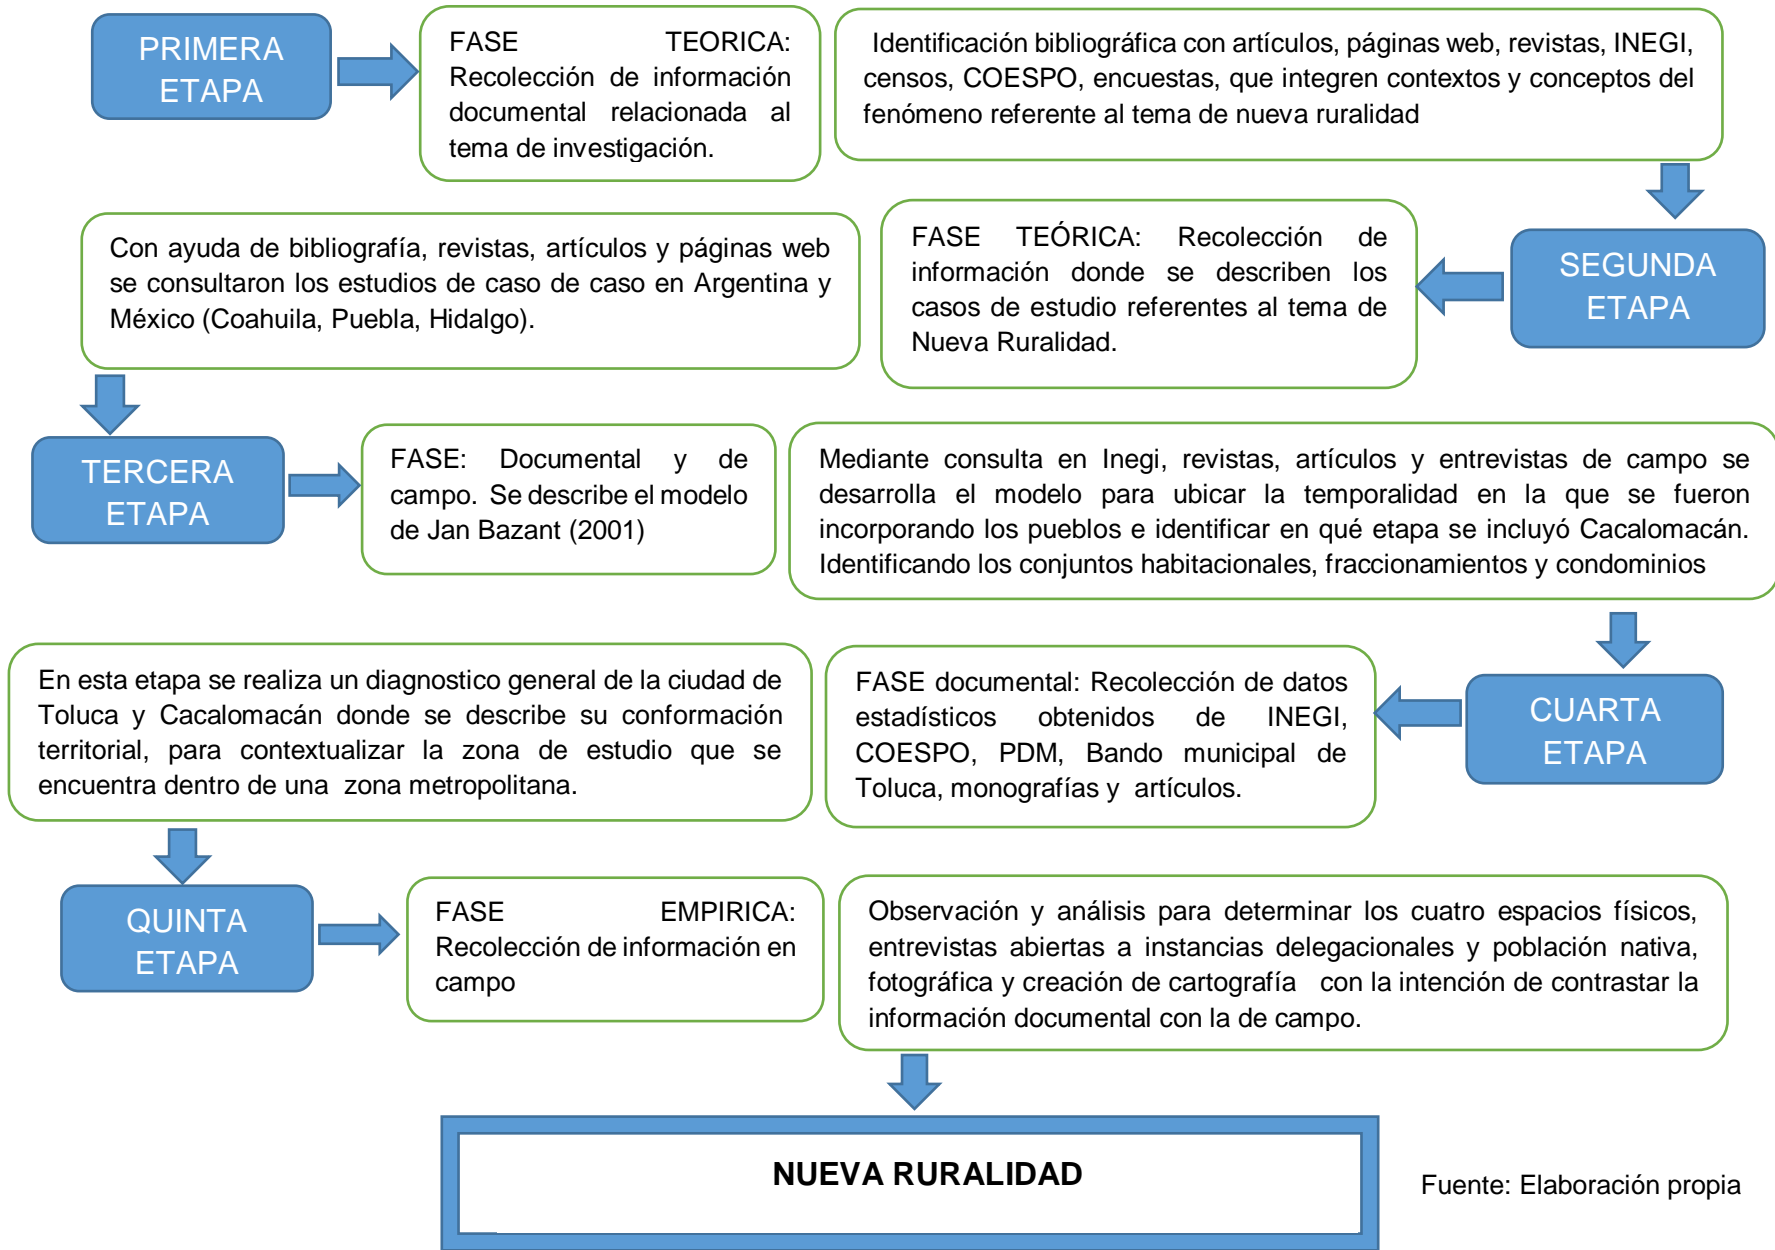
PRIMERA ETAPA

FASE TEORICA: Recolección de información documental relacionada al tema de investigación.

Identificación bibliográfica con artículos, páginas web, revistas, INEGI, censos, COESPO, encuestas, que integren contextos y conceptos del fenómeno referente al tema de nueva ruralidad

SEGUNDA ETAPA

FASE TEÓRICA: Recolección de información donde se describen los casos de estudio referentes al tema de Nueva Ruralidad.

Con ayuda de bibliografía, revistas, artículos y páginas web se consultaron los estudios de caso de caso en Argentina y México (Coahuila, Puebla, Hidalgo).

TERCERA ETAPA

FASE: Documental y de campo. Se describe el modelo de Jan Bazant (2001)

Mediante consulta en Inegi, revistas, artículos y entrevistas de campo se desarrolla el modelo para ubicar la temporalidad en la que se fueron incorporando los pueblos e identificar en qué etapa se incluyó Cacalomacán. Identificando los conjuntos habitacionales, fraccionamientos y condominios

CUARTA ETAPA

FASE documental: Recolección de datos estadísticos obtenidos de INEGI, COESPO, PDM, Bando municipal de Toluca, monografías y artículos.

En esta etapa se realiza un diagnostico general de la ciudad de Toluca y Cacalomacán donde se describe su conformación territorial, para contextualizar la zona de estudio que se encuentra dentro de una zona metropolitana.

QUINTA ETAPA

FASE EMPIRICA: Recolección de información en campo

Observación y análisis para determinar los cuatro espacios físicos, entrevistas abiertas a instancias delegacionales y población nativa, fotográfica y creación de cartografía con la intención de contrastar la información documental con la de campo.

NUEVA RURALIDAD

Fuente: Elaboración propia